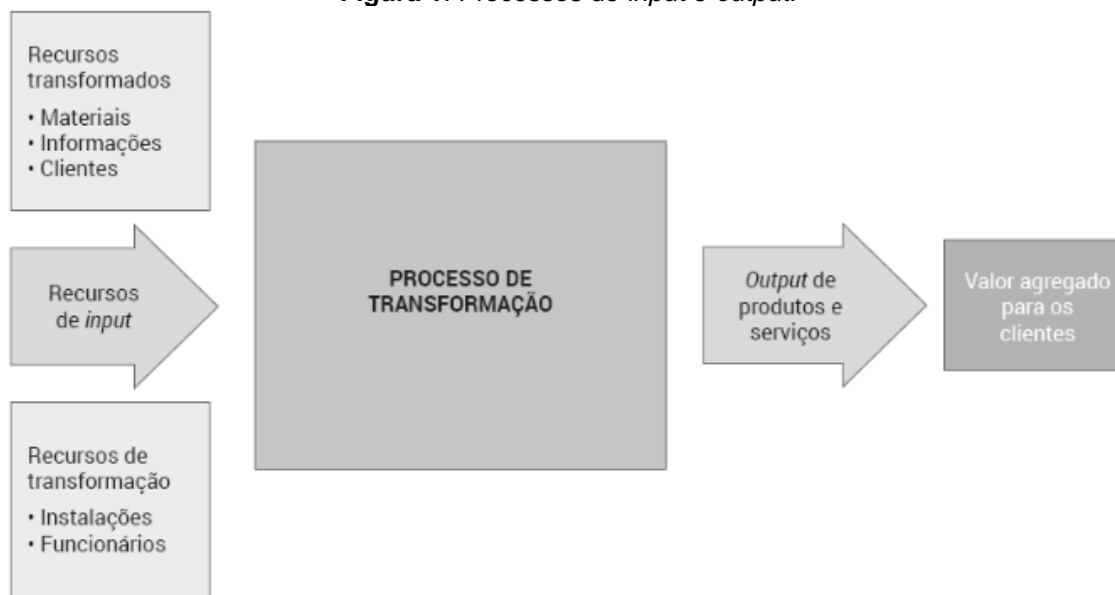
Figura 1: Processos de input e output.

Recursos transformados
• Materiais
• Informações
• Clientes

Recursos de input

Recursos de transformação
• Instalações
• Funcionários

PROCESSO DE TRANSFORMAÇÃO

Output de produtos e serviços

Valor agregado para os clientes